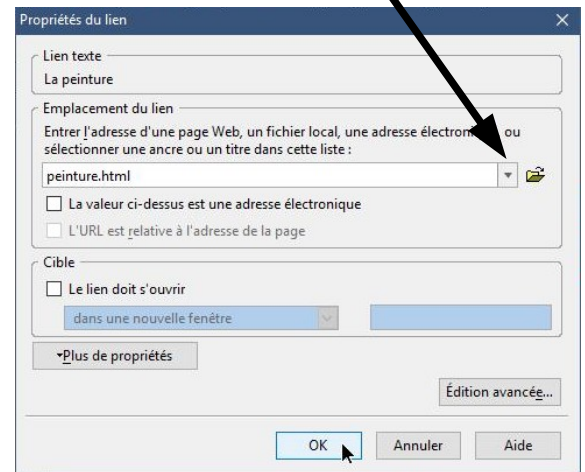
Propriétés du lien

Lien texte
La peinture

Emplacement du lien
Entrer l'adresse d'une page Web, un fichier local, une adresse électron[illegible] ou sélectionner une ancre ou un titre dans cette liste :
peinture.html
La valeur ci-dessus est une adresse électronique
L'URL est relative à l'adresse de la page

Cible
Le lien doit s'ouvrir
dans une nouvelle fenêtre

Plus de propriétés

Édition avancée...

OK
Annuler
Aide